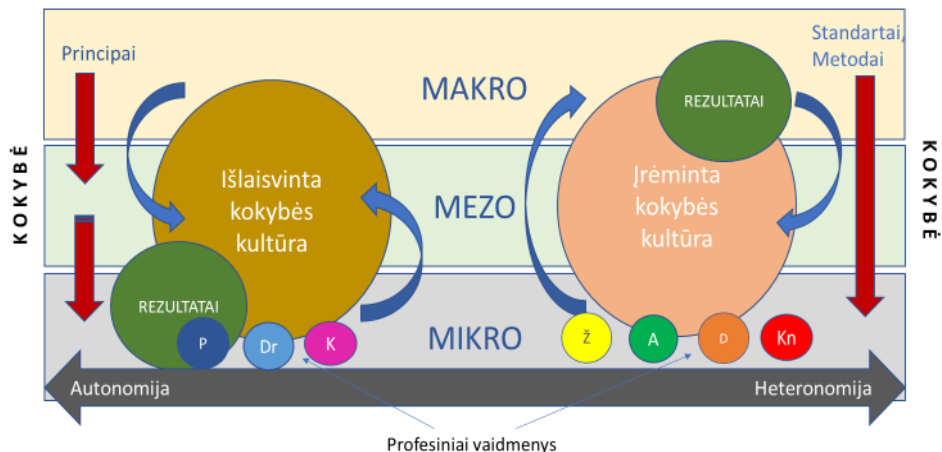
KOKYBĖ

Principai

MAKRO

Standartai, Metodai

REZULTATAI

KOKYBĖ

Išlaisvinta kokybės kultūra

MEZO

Įrėminta kokybės kultūra

REZULTATAI

P

Dr

K

MIKRO

Ž

A

D

Kn

Autonomija

Heteronomija

Profesiniai vaidmenys